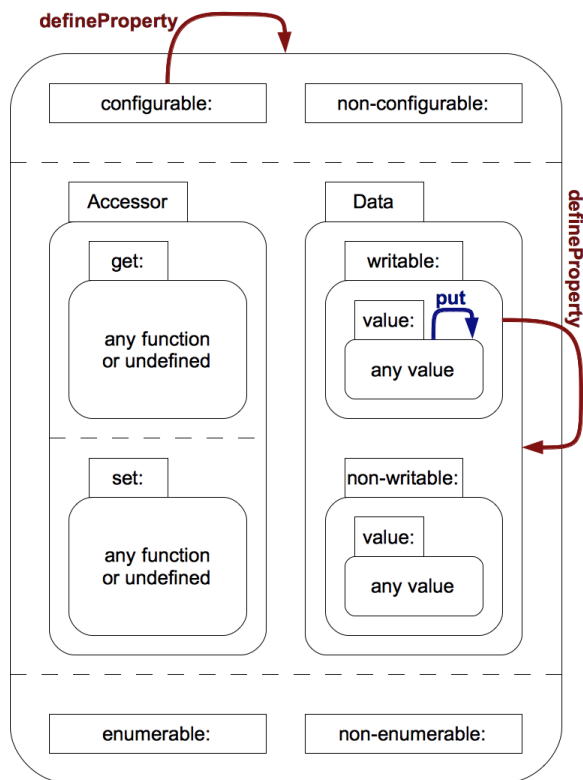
defineProperty

configurable:

non-configurable:

Accessor

get:

any function or undefined

set:

any function or undefined

Data

writable:

value:

put

any value

defineProperty

non-writable:

value:

any value

enumerable:

non-enumerable: